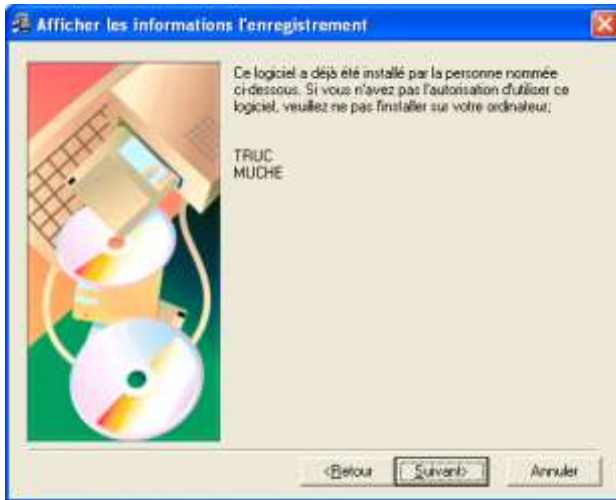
Afficher les informations l'enregistrement

Ce logiciel a déjà été installé par la personne nommée ci-dessous. Si vous n'avez pas l'autorisation d'utiliser ce logiciel, veuillez ne pas l'installer sur votre ordinateur.

TRUC
MUCHE

< Retour | Suivant > | Annuler